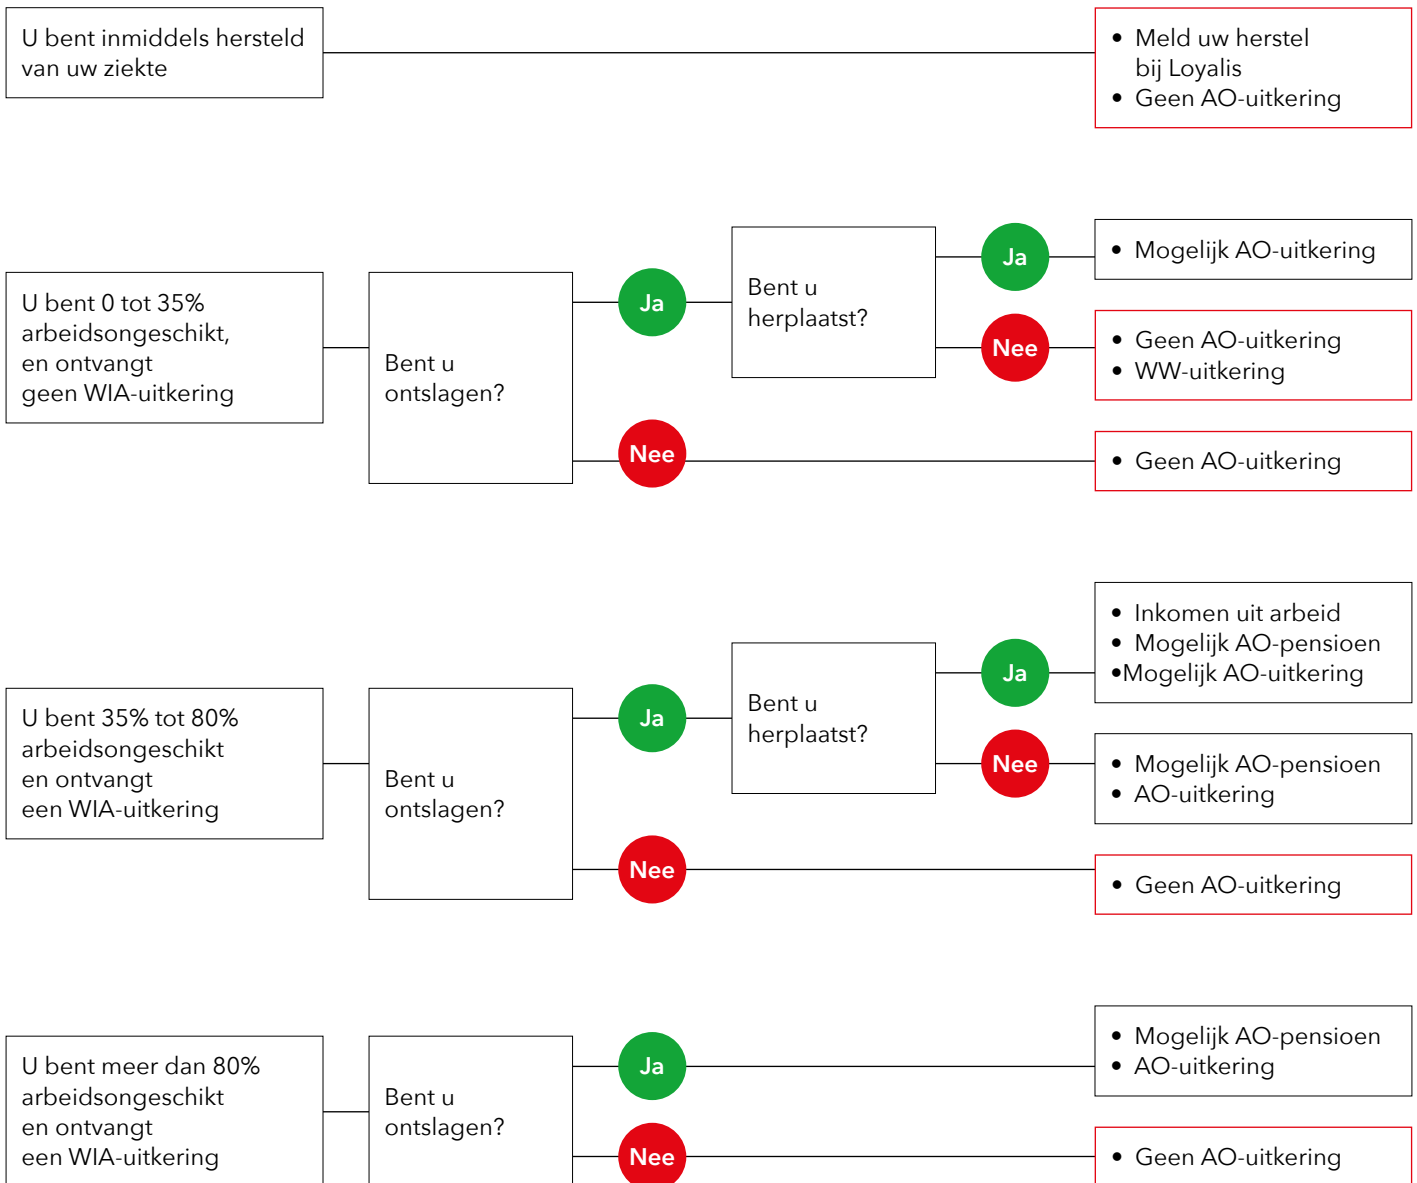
U bent inmiddels hersteld van uw ziekte

• Meld uw herstel bij Loyalis
• Geen AO-uitkering

U bent 0 tot 35% arbeidsongeschikt, en ontvangt geen WIA-uitkering

Bent u ontslagen?

Ja

Bent u herplaatst?

Ja

• Mogelijk AO-uitkering

Nee

• Geen AO-uitkering
• WW-uitkering

Nee

• Geen AO-uitkering

U bent 35% tot 80% arbeidsongeschikt en ontvangt een WIA-uitkering

Bent u ontslagen?

Ja

Bent u herplaatst?

Ja

• Inkomen uit arbeid
• Mogelijk AO-pensioen
•Mogelijk AO-uitkering

Nee

• Mogelijk AO-pensioen
• AO-uitkering

Nee

• Geen AO-uitkering

U bent meer dan 80% arbeidsongeschikt en ontvangt een WIA-uitkering

Bent u ontslagen?

Ja

• Mogelijk AO-pensioen
• AO-uitkering

Nee

• Geen AO-uitkering